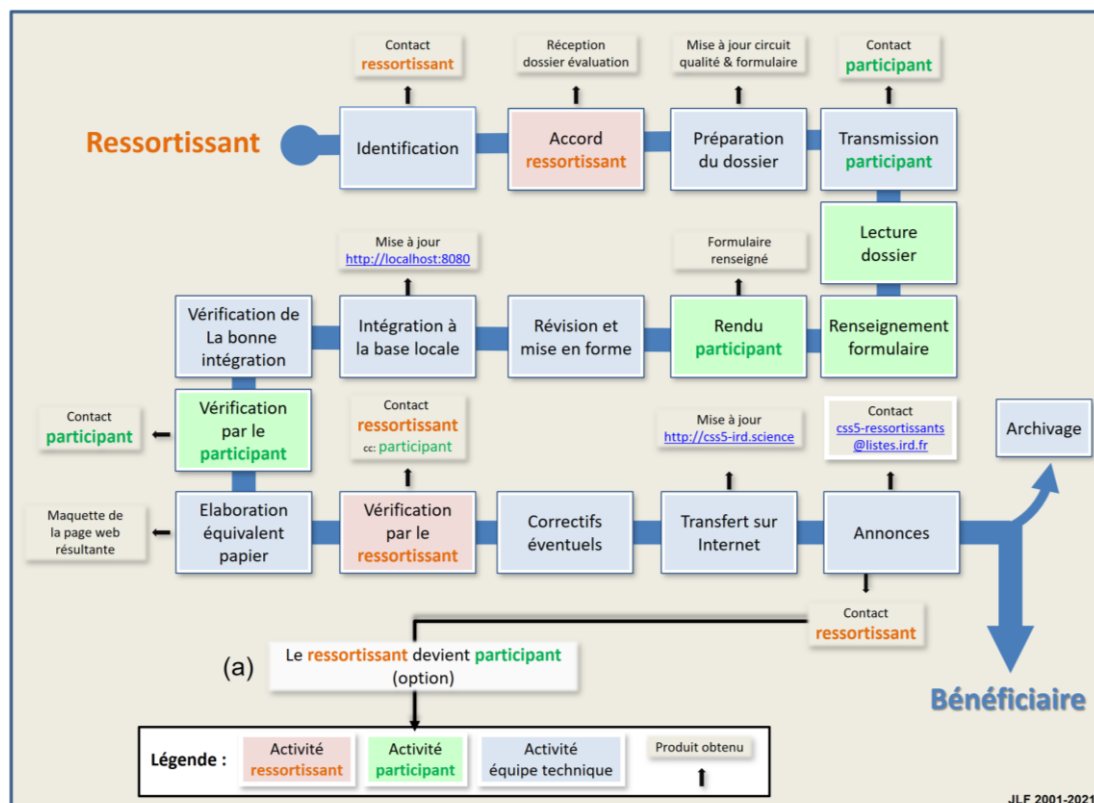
Ressortissant

Contact
ressortissant

Réception
dossier évaluation

Mise à jour circuit
qualité & formulaire

Contact
participant

Identification

Accord
ressortissant

Préparation
du dossier

Transmission
participant

Lecture
dossier

Mise à jour
http://localhost:8080

Formulaire
renseigné

Vérification de
La bonne
intégration

Intégration à
la base locale

Révision et
mise en forme

Rendu
participant

Renseignement
formulaire

Contact
participant

Vérification
par le
participant

Contact
ressortissant
cc: participant

Mise à jour
http://css5-ird.science

Contact
css5-ressortissants
@listes.ird.fr

Archivage

Maquette de
la page web
résultante

Elaboration
équivalent
papier

Vérification
par le
ressortissant

Correctifs
éventuels

Transfert sur
Internet

Annonces

Contact
ressortissant

(a)

Le ressortissant devient participant
(option)

Bénéficiaire

Légende :

Activité
ressortissant

Activité
participant

Activité
équipe technique

Produit obtenu

JLF 2001-2021